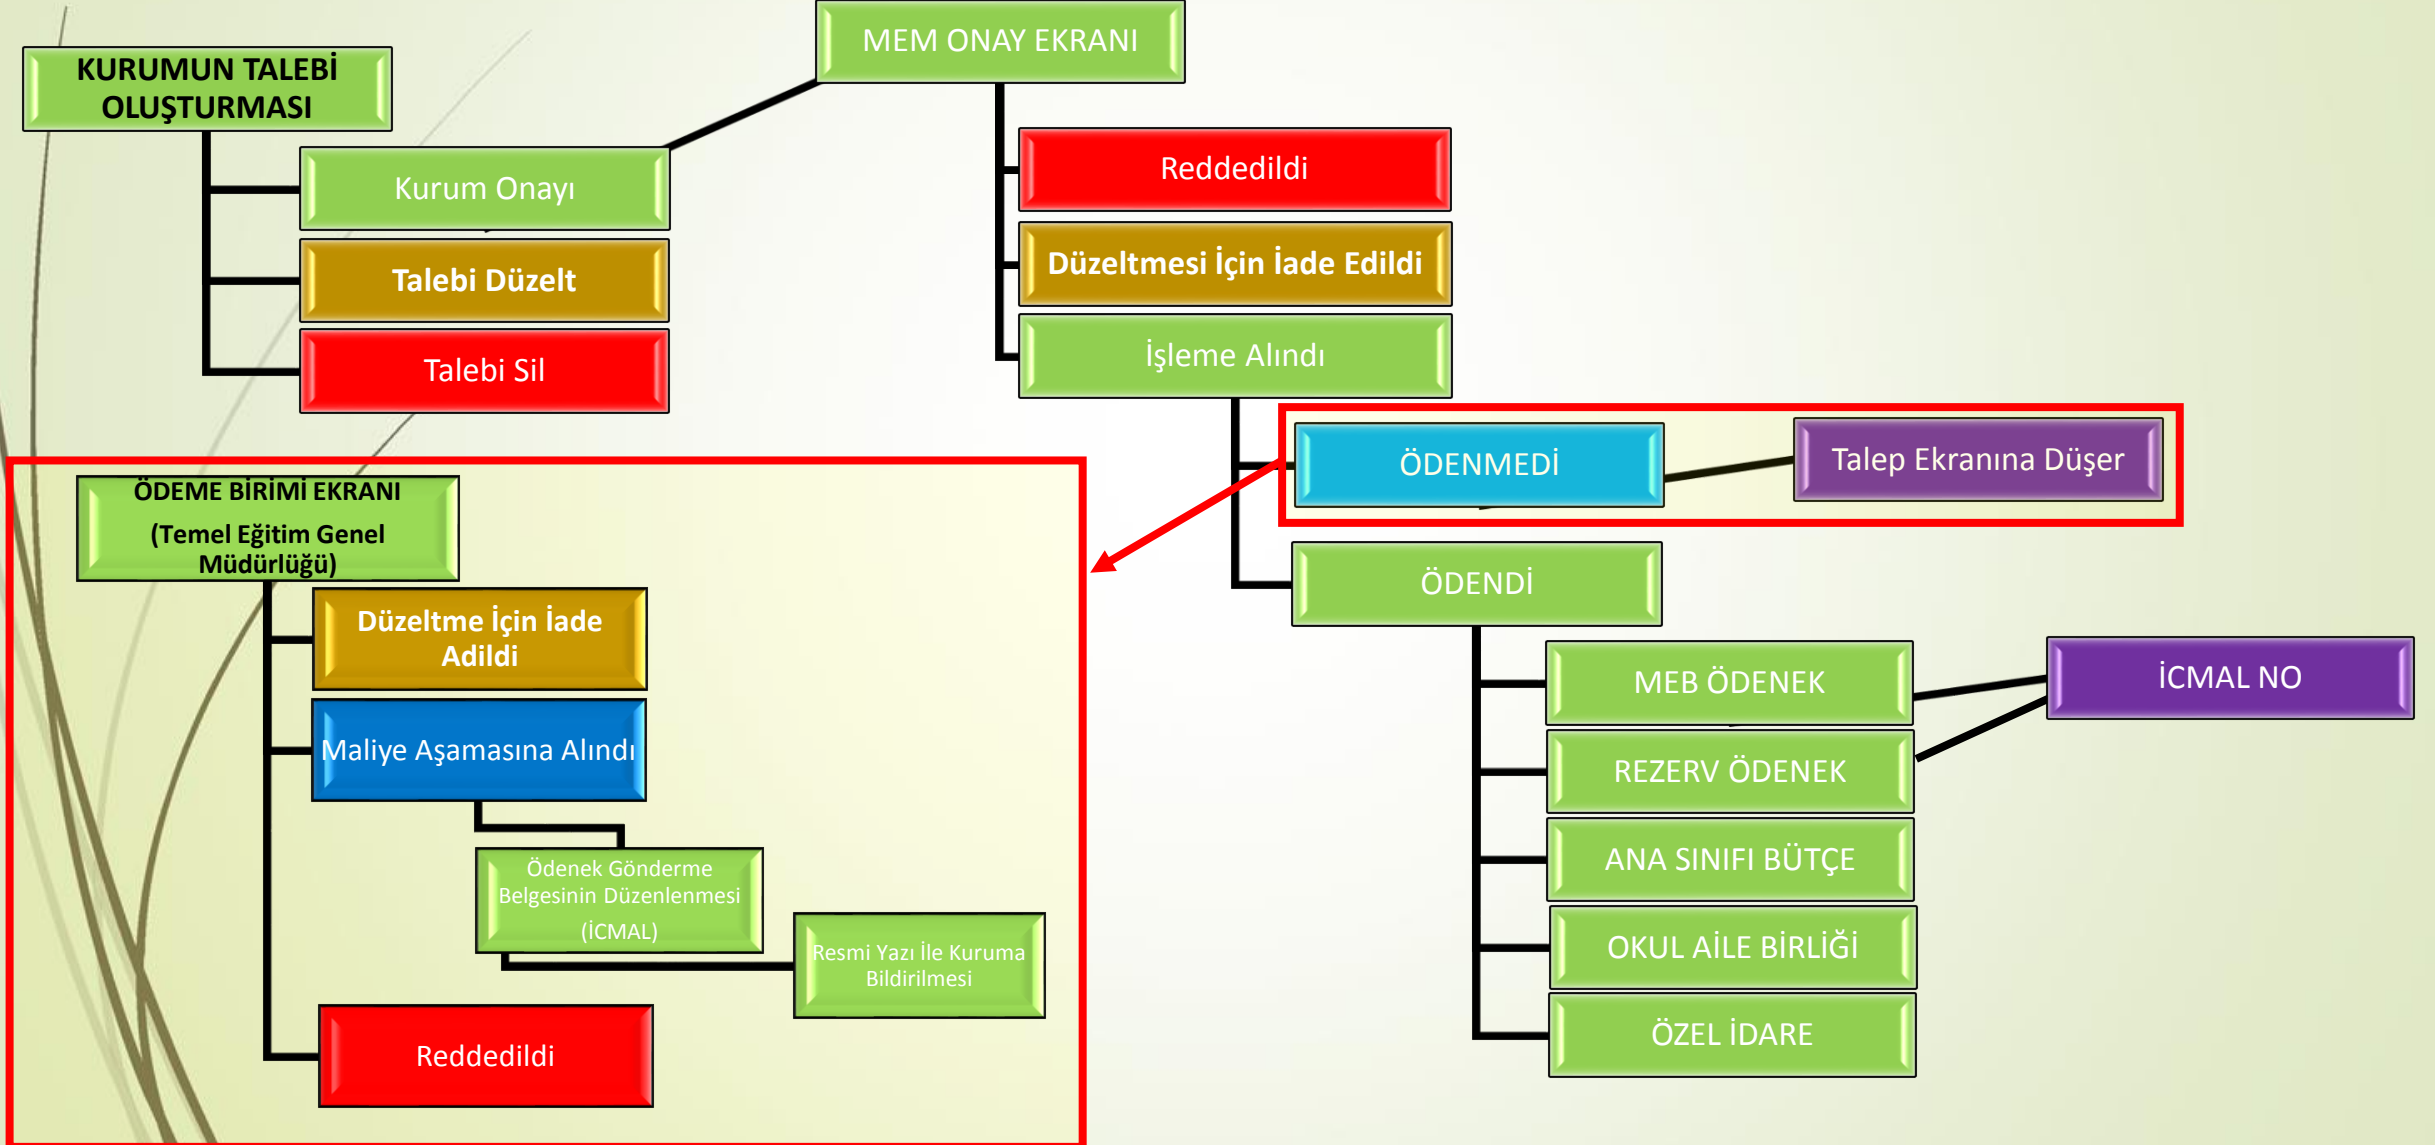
KURUMUN TALEBİ OLUŞTURMASI

Kurum Onayı

Talebi Düzelt

Talebi Sil

MEM ONAY EKRANI

Reddedildi

Düzeltmesi İçin İade Edildi

İşleme Alındı

ÖDENMEDİ

Talep Ekranına Düşer

ÖDENDİ

MEB ÖDENEK

REZERV ÖDENEK

ANA SINIFI BÜTÇE

OKUL AİLE BİRLİĞİ

ÖZEL İDARE

İCMAL NO

ÖDEME BİRİMİ EKRANI
(Temel Eğitim Genel Müdürlüğü)

Düzeltme İçin İade Adildi

Maliye Aşamasına Alındı

Ödenek Gönderme Belgesinin Düzenlenmesi (İCMAL)

Resmi Yazı İle Kuruma Bildirilmesi

Reddedildi